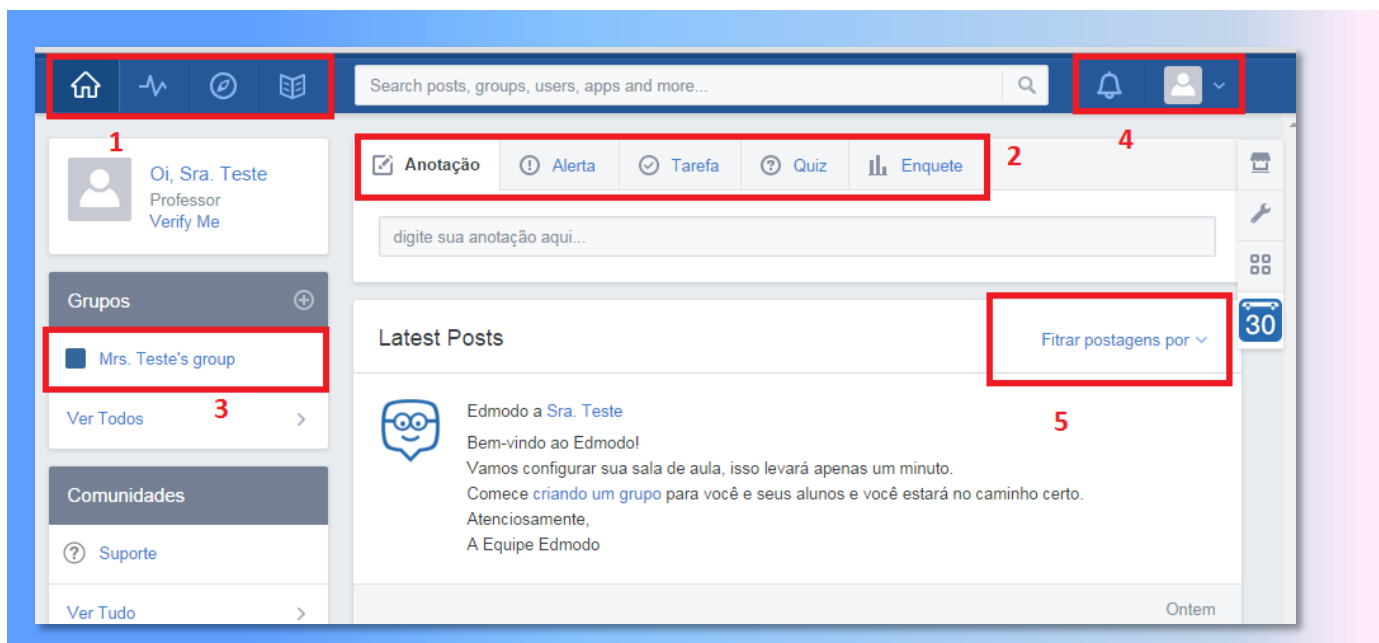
Search posts, groups, users, apps and more...

1

2

4

Oi, Sra. Teste
Professor
Verify Me

Anotação
Alerta
Tarefa
Quiz
Enquete

digite sua anotação aqui...

Grupos

Mrs. Teste's group

3

Ver Todos

Latest Posts

Fitrar postagens por

5

30

Edmodo a Sra. Teste

Bem-vindo ao Edmodo!
Vamos configurar sua sala de aula, isso levará apenas um minuto.
Comece criando um grupo para você e seus alunos e você estará no caminho certo.
Atenciosamente,
A Equipe Edmodo

Comunidades

Suporte

Ver Tudo

Ontem